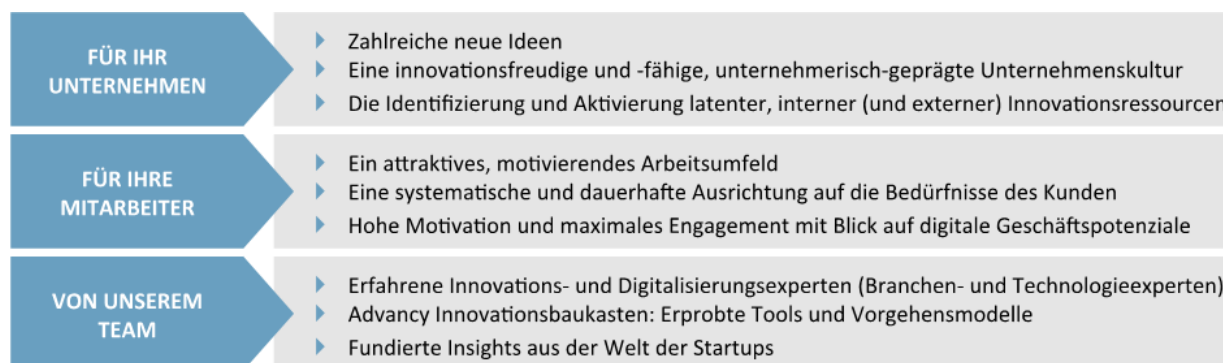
FÜR IHR UNTERNEHMEN

Zahlreiche neue Ideen
Eine innovationsfreudige und -fähige, unternehmerisch-geprägte Unternehmenskultur
Die Identifizierung und Aktivierung latenter, interner (und externer) Innovationsressourcen

FÜR IHRE MITARBEITER

Ein attraktives, motivierendes Arbeitsumfeld
Eine systematische und dauerhafte Ausrichtung auf die Bedürfnisse des Kunden
Hohe Motivation und maximales Engagement mit Blick auf digitale Geschäftspotenziale

VON UNSEREM TEAM

Erfahrene Innovations- und Digitalisierungsexperten (Branchen- und Technologieexperten)
Advancy Innovationsbaukasten: Erprobte Tools und Vorgehensmodelle
Fundierte Insights aus der Welt der Startups